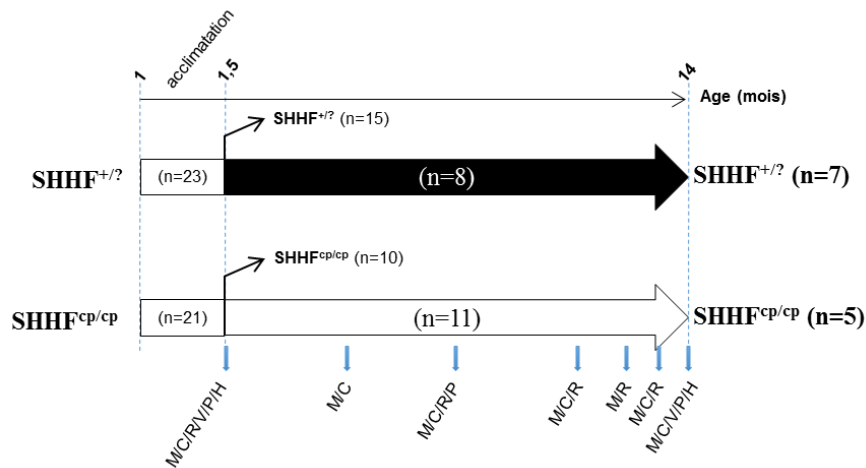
1

acclimatation

1,5

14

Age (mois)

SHHF$^{+/?}$ (n=15)

SHHF$^{+/?}$

(n=23)

(n=8)

SHHF$^{+/?}$ (n=7)

SHHF$^{cp/cp}$ (n=10)

SHHF$^{cp/cp}$

(n=21)

(n=11)

SHHF$^{cp/cp}$ (n=5)

M/C/R/V/P/H

M/C

M/C/R/P

M/C/R

M/R

M/C/R

M/C/V/P/H